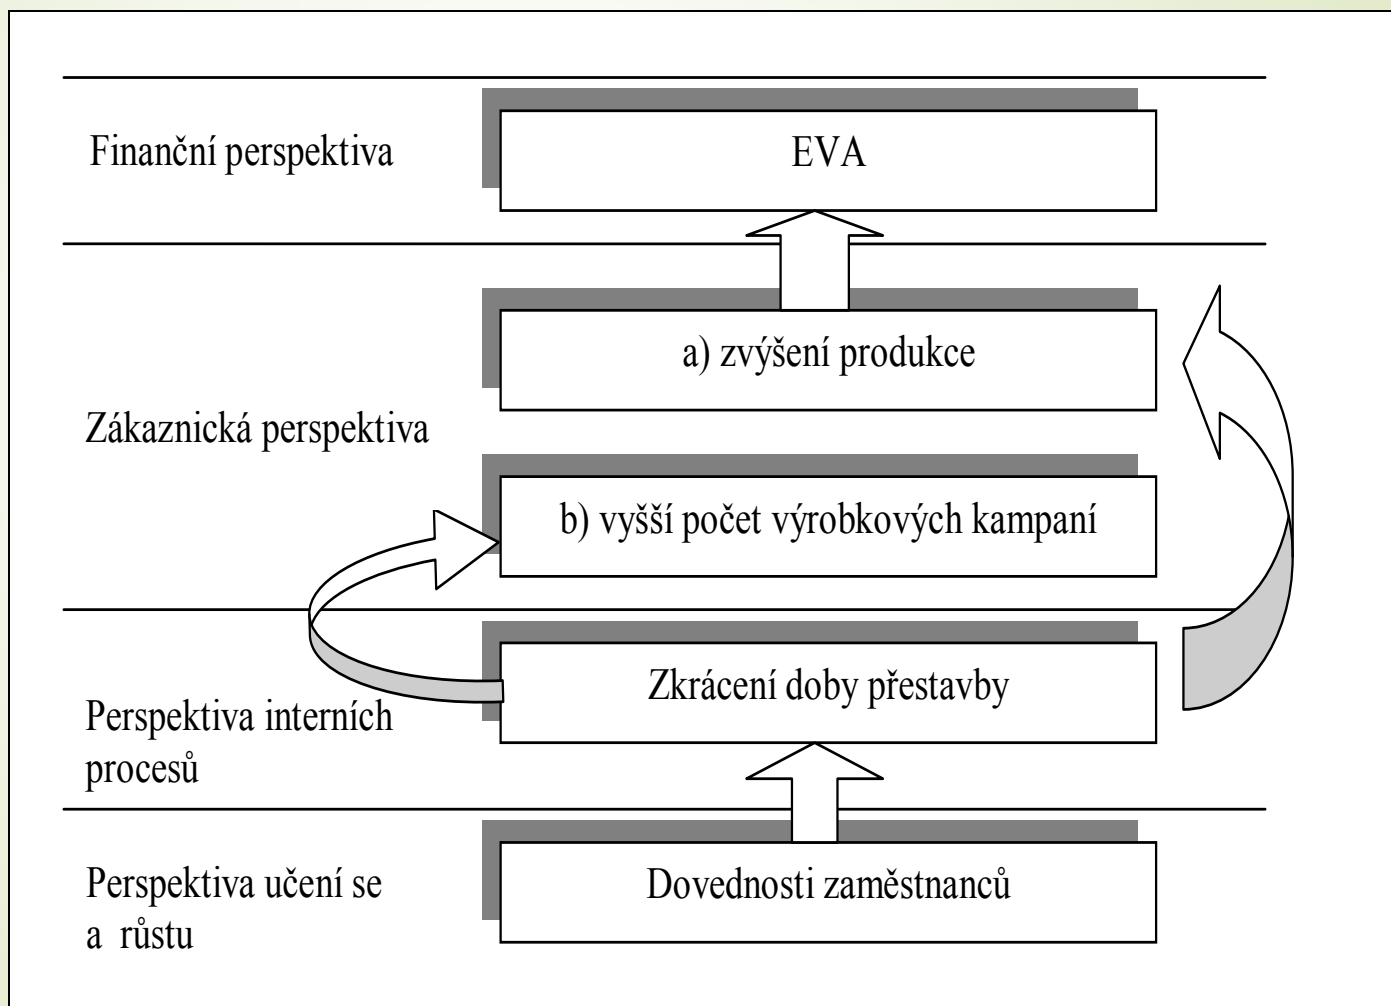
Finanční perspektiva

EVA

a) zvýšení produkce

Zákaznická perspektiva

b) vyšší počet výrobkových kampaní

Zkrácení doby přestavby

Perspektiva interních procesů

Perspektiva učení se a růstu

Dovednosti zaměstnanců